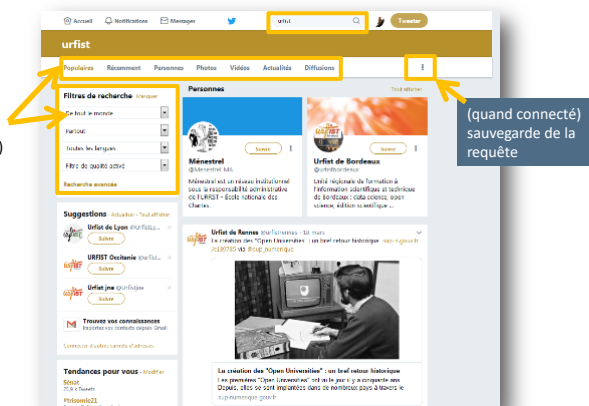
Accueil Notifications Messages

urfist

Tweeter

urfist

Populaires Récemment Personnes Photos Vidéos Actualités Diffusions

Filtres de recherche Masquer

De tout le monde

Partout

Toutes les langues

Filtre de qualité activé

Recherche avancée

Personnes Tout afficher

Ménestrel @Menestrel_MA

Suivre

Ménestrel est un réseau institutionnel sous la responsabilité administrative de l'URFIST - École nationale des Chartes.

Urfist de Bordeaux @urfistBordeaux

Suivre

Unité régionale de formation à l'information scientifique et technique de Bordeaux : data science, web science, édition scientifique ...

Suggestions · Actualiser · Tout afficher

Urfist de Lyon @UrfistLyon

Suivre

URFIST Occitanie @urfist...

Suivre

Urfist jne @Urfistjne

Suivre

Trouvez vos connaissances
Importez vos contacts depuis Gmail

Connecter d'autres carnets d'adresses

Tendances pour vous · Modifier

Sénat
20,5 k Tweets

#vleomie21

Urfist de Rennes @urfistrennes · 10 mars

La création des "Open Universities" : un bref retour historique

La création des "Open Universities" : un bref retour historique
Les premières "Open Universities" ont vu le jour il y a cinquante ans. Depuis, elles se sont implantées dans de nombreux pays à travers le

(quand connecté) sauvegarde de la requête